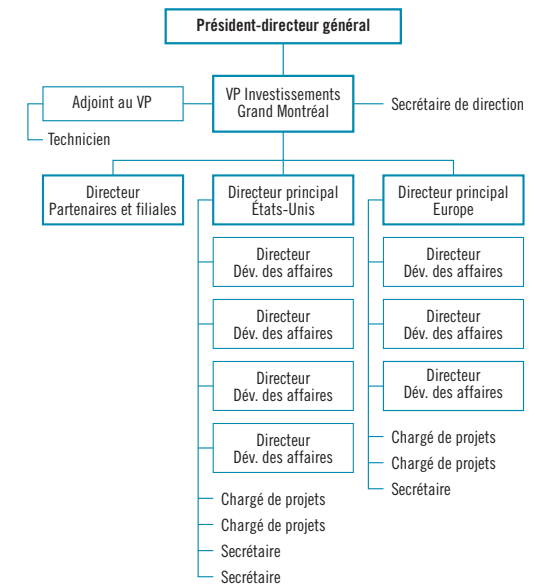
Président-directeur général

Adjoint au VP

Technicien

VP Investissements
Grand Montréal

Secrétaire de direction

Directeur
Partenaires et filiales

Directeur principal
États-Unis

Directeur
Dév. des affaires

Directeur
Dév. des affaires

Directeur
Dév. des affaires

Directeur
Dév. des affaires

Chargé de projets

Chargé de projets

Secrétaire

Secrétaire

Directeur principal
Europe

Directeur
Dév. des affaires

Directeur
Dév. des affaires

Directeur
Dév. des affaires

Chargé de projets

Chargé de projets

Secrétaire